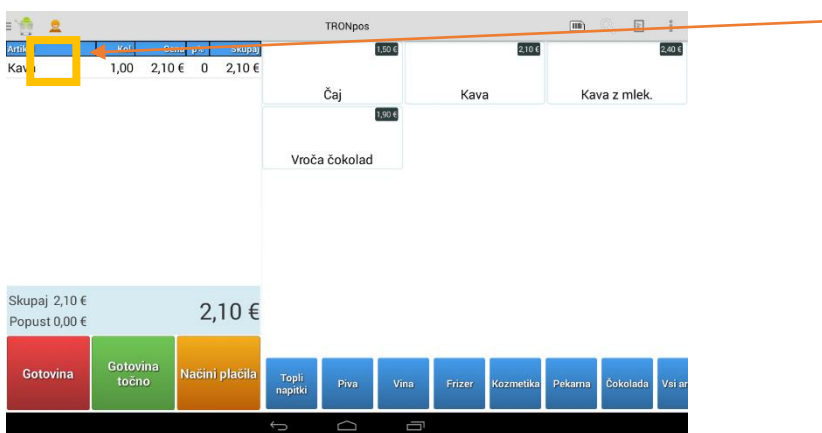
TRONpos

| Artik | Kol. | Cena | p.. | Skupaj |
|---|---|---|---|---|
| Kava | 1,00 | 2,10 € | 0 | 2,10 € |

1,50 €
Čaj

2,10 €
Kava

2,40 €
Kava z mlek.

1,90 €
Vroča čokolad

Skupaj 2,10 €
Popust 0,00 €
2,10 €

Gotovina
Gotovina točno
Načini plačila

Topli napitki
Piva
Vina
Frizer
Kozmetika
Pekarna
Čokolada
Vsi ar